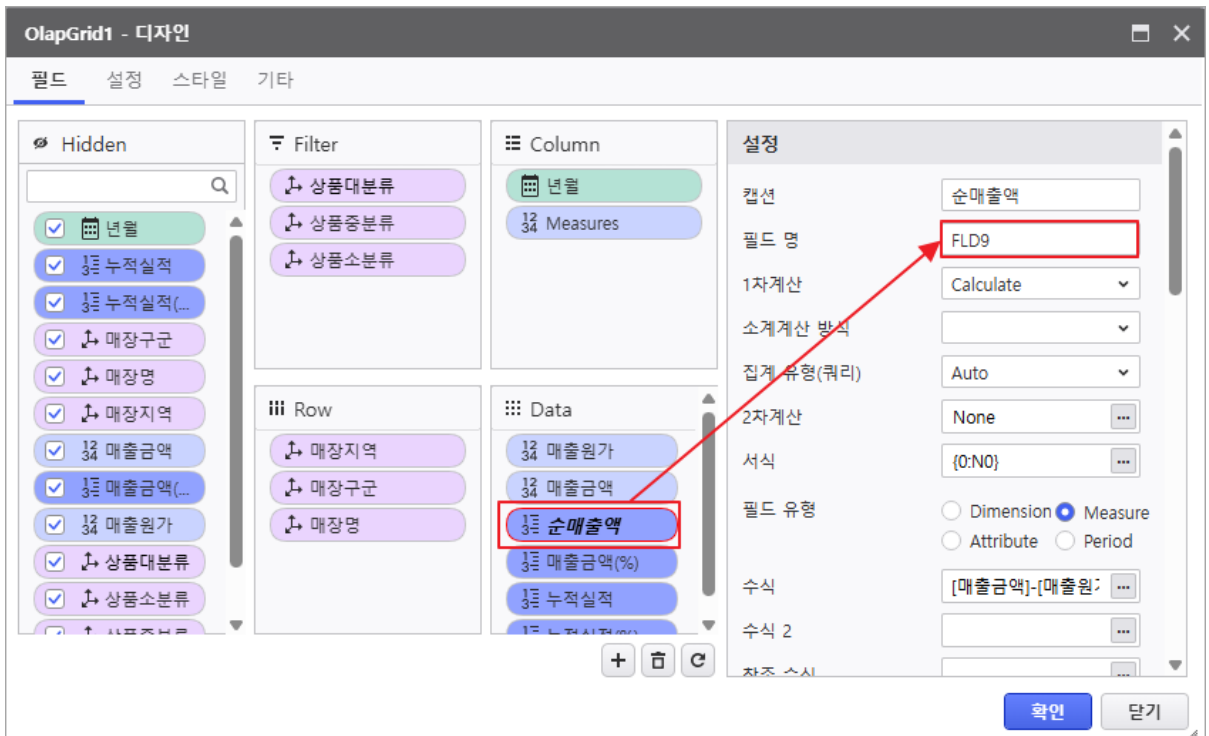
OlapGrid1 - 디자인

필드 설정 스타일 기타

Hidden

년월
누적실적
누적실적(...
매장구군
매장명
매장지역
$\frac{12}{34}$ 매출금액
매출금액(...
$\frac{12}{34}$ 매출원가
상품대분류
상품소분류
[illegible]

Filter

상품대분류
상품중분류
상품소분류

Column

년월
$\frac{12}{34}$ Measures

Row

매장지역
매장구군
매장명

Data

$\frac{12}{34}$ 매출원가
$\frac{12}{34}$ 매출금액
순매출액
매출금액(%)
누적실적
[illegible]

설정

캡션 순매출액
필드 명 FLD9
1차계산 Calculate
소계계산 방식
집계 유형(쿼리) Auto
2차계산 None
서식 {0:N0}
필드 유형 Dimension Measure Attribute Period
수식 [매출금액]-[매출원
수식 2
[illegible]

확인 닫기